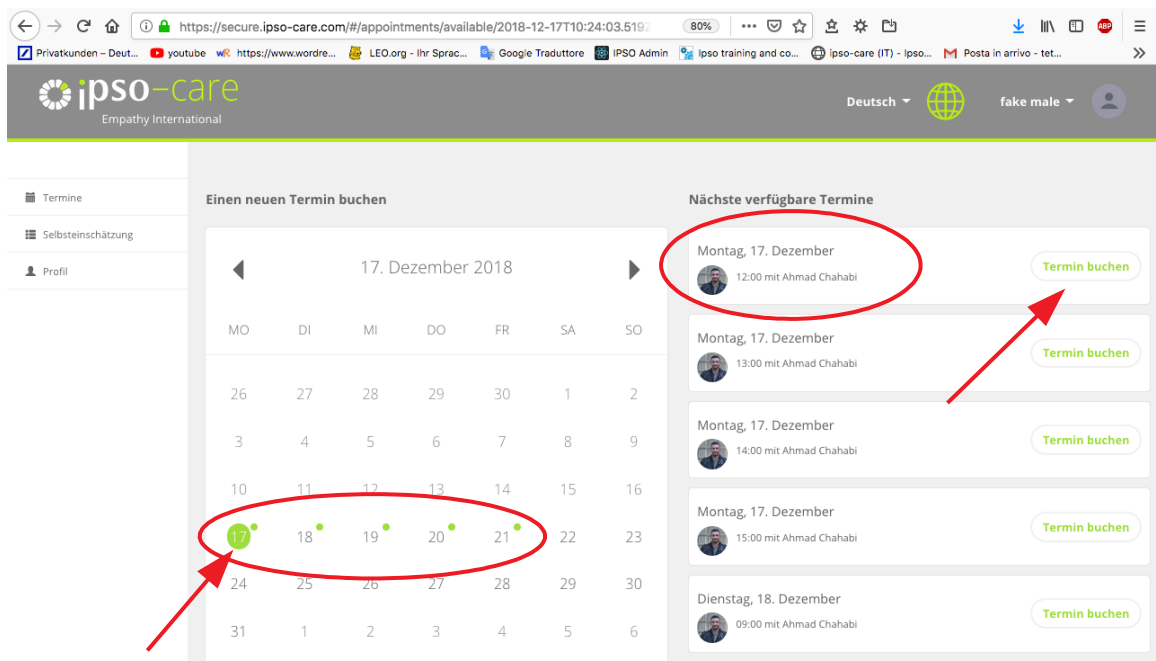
https://secure.ipso-care.com/#/appointments/available/2018-12-17T10:24:03.5192 80%

Privatkunden – Deut... youtube https://www.wordre... LEO.org - Ihr Sprac... Google Traduttore IPSO Admin Ipso training and co... ipso-care (IT) - Ipso... Posta in arrivo - tet...

ipso-care
Empathy International

Deutsch fake male

Termine
Selbsteinschätzung
Profil

Einen neuen Termin buchen

17. Dezember 2018

| MO | DI | MI | DO | FR | SA | SO |
|---|---|---|---|---|---|---|
| 26 | 27 | 28 | 29 | 30 | 1 | 2 |
| 3 | 4 | 5 | 6 | 7 | 8 | 9 |
| 10 | 11 | 12 | 13 | 14 | 15 | 16 |
| 17 | 18 | 19 | 20 | 21 | 22 | 23 |
| 24 | 25 | 26 | 27 | 28 | 29 | 30 |
| 31 | 1 | 2 | 3 | 4 | 5 | 6 |

Nächste verfügbare Termine

Montag, 17. Dezember
12:00 mit Ahmad Chahabi
Termin buchen

Montag, 17. Dezember
13:00 mit Ahmad Chahabi
Termin buchen

Montag, 17. Dezember
14:00 mit Ahmad Chahabi
Termin buchen

Montag, 17. Dezember
15:00 mit Ahmad Chahabi
Termin buchen

Dienstag, 18. Dezember
09:00 mit Ahmad Chahabi
Termin buchen